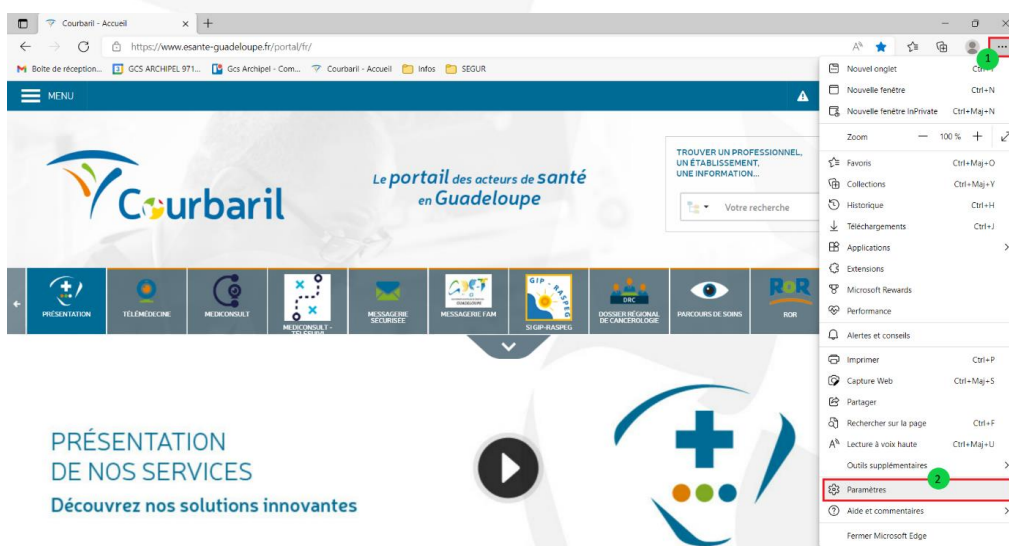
Courbaril - Accueil

https://www.esante-guadeloupe.fr/portal/fr/

Boîte de réception... GCS ARCHIPEL 971... Gcs Archipel - Com... Courbaril - Accueil Infos SEGUR

MENU

Courbaril

Le portail des acteurs de santé en Guadeloupe

TROUVER UN PROFESSIONNEL, UN ÉTABLISSEMENT, UNE INFORMATION...

Votre recherche

PRÉSENTATION
TÉLÉMÉDECINE
MEDICONSULT
MEDICONSULT - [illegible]
MESSAGERIE SÉCURISÉE
MESSAGERIE FAM
SI GIP-RASPEG
DOSSIER RÉGIONAL DE CANCÉROLOGIE
PARCOURS DE SOINS
ROR

PRÉSENTATION
DE NOS SERVICES
Découvrez nos solutions innovantes

1
2

Nouvel onglet Ctrl+T
Nouvelle fenêtre Ctrl+N
Nouvelle fenêtre InPrivate Ctrl+Maj+N
Zoom — 100 % +
Favoris Ctrl+Maj+O
Collections Ctrl+Maj+Y
Historique Ctrl+H
Téléchargements Ctrl+J
Applications
Extensions
Microsoft Rewards
Performance
Alertes et conseils
Imprimer Ctrl+P
Capture Web Ctrl+Maj+S
Partager
Rechercher sur la page Ctrl+F
Lecture à voix haute Ctrl+Maj+U
Outils supplémentaires
Paramètres
Aide et commentaires
Fermer Microsoft Edge